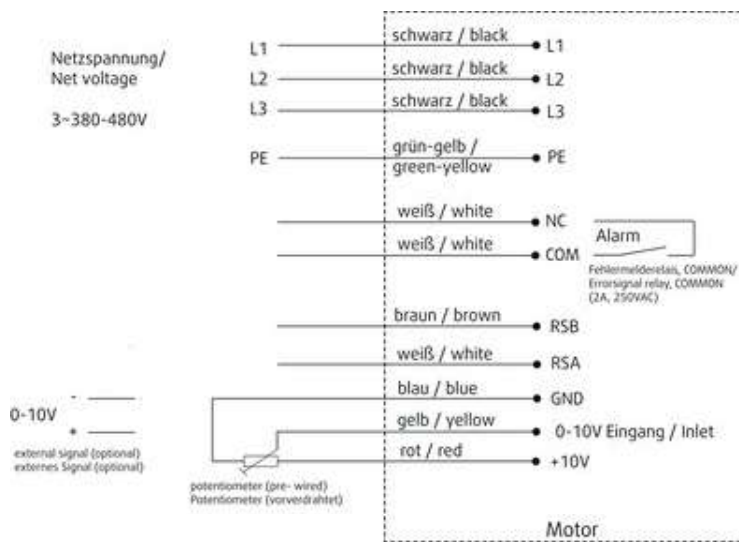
Netzspannung/
Net voltage

3~380-480V

L1
L2
L3

PE

schwarz / black
schwarz / black
schwarz / black
grün-gelb /
green-yellow

L1
L2
L3
PE

weiß / white
weiß / white

NC
COM

Alarm

Fehlermelderelais, COMMON/
Errorsignal relay, COMMON
(2A, 250VAC)

braun / brown
weiß / white

RSB
RSA

blau / blue
gelb / yellow
rot / red

GND
0-10V Eingang / Inlet
+10V

0-10V

-
+

external signal (optional)
externes Signal (optional)

potentiometer (pre- wired)
Potentiometer (vorverdrahtet)

Motor